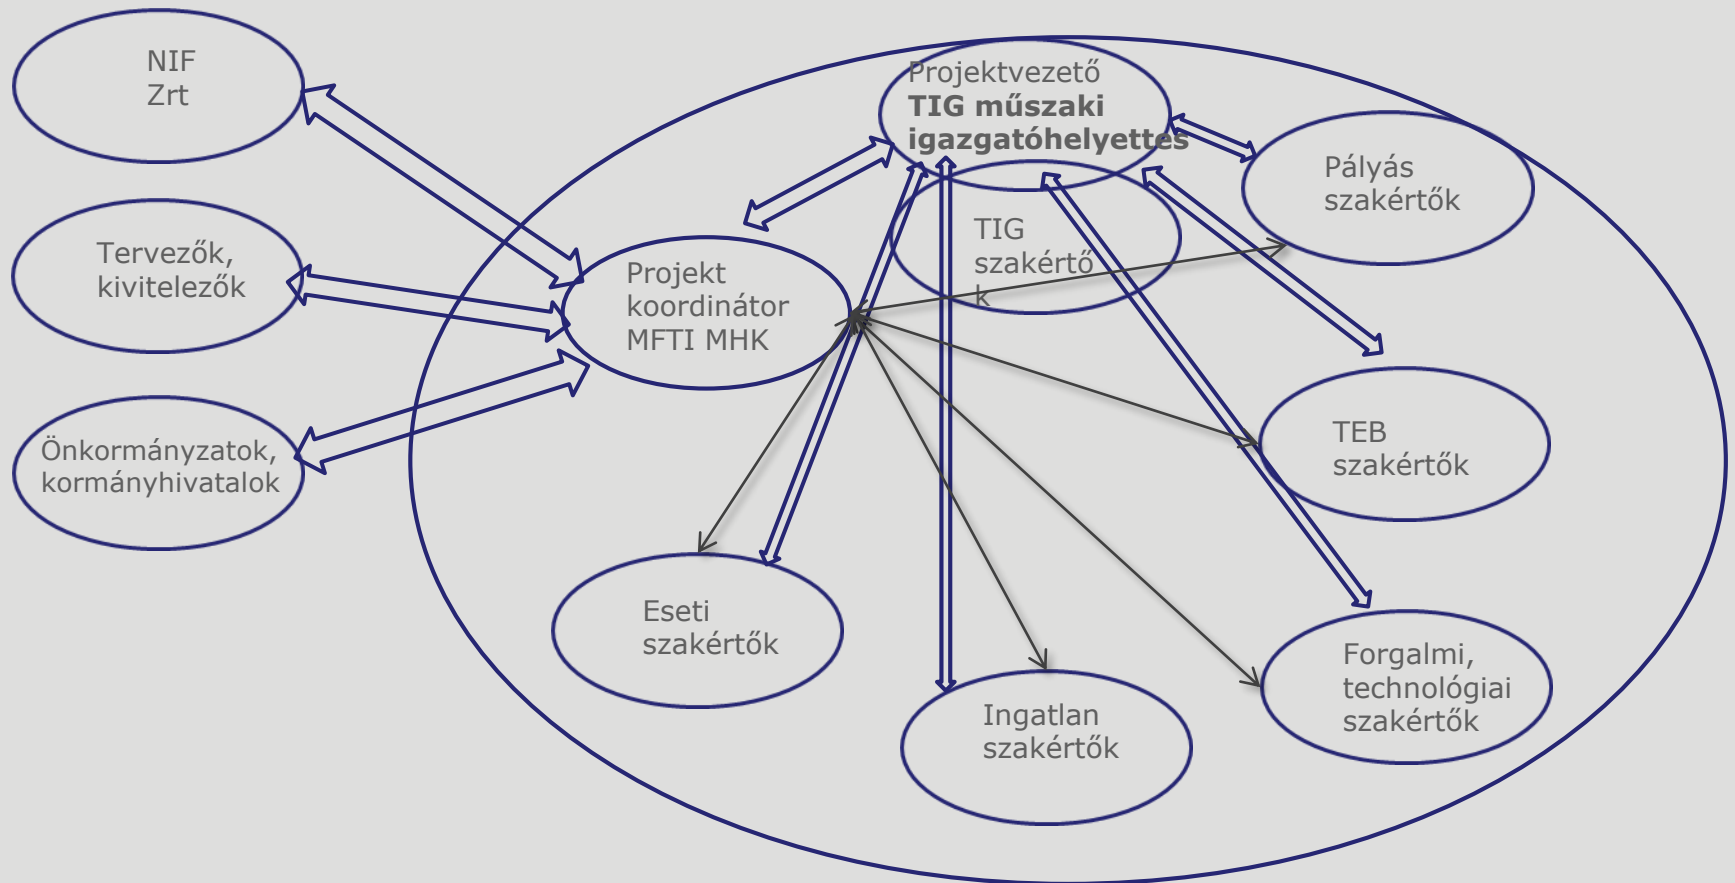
NIF
Zrt

Tervezők, kivitelezők

Önkormányzatok, kormányhivatalok

Projektvezető
**TIG műszaki igazgatóhelyettes**

TIG szakértők

Pályás szakértők

Projekt koordinátor MFTI MHK

TEB szakértők

Eseti szakértők

Ingatlan szakértők

Forgalmi, technológiai szakértők